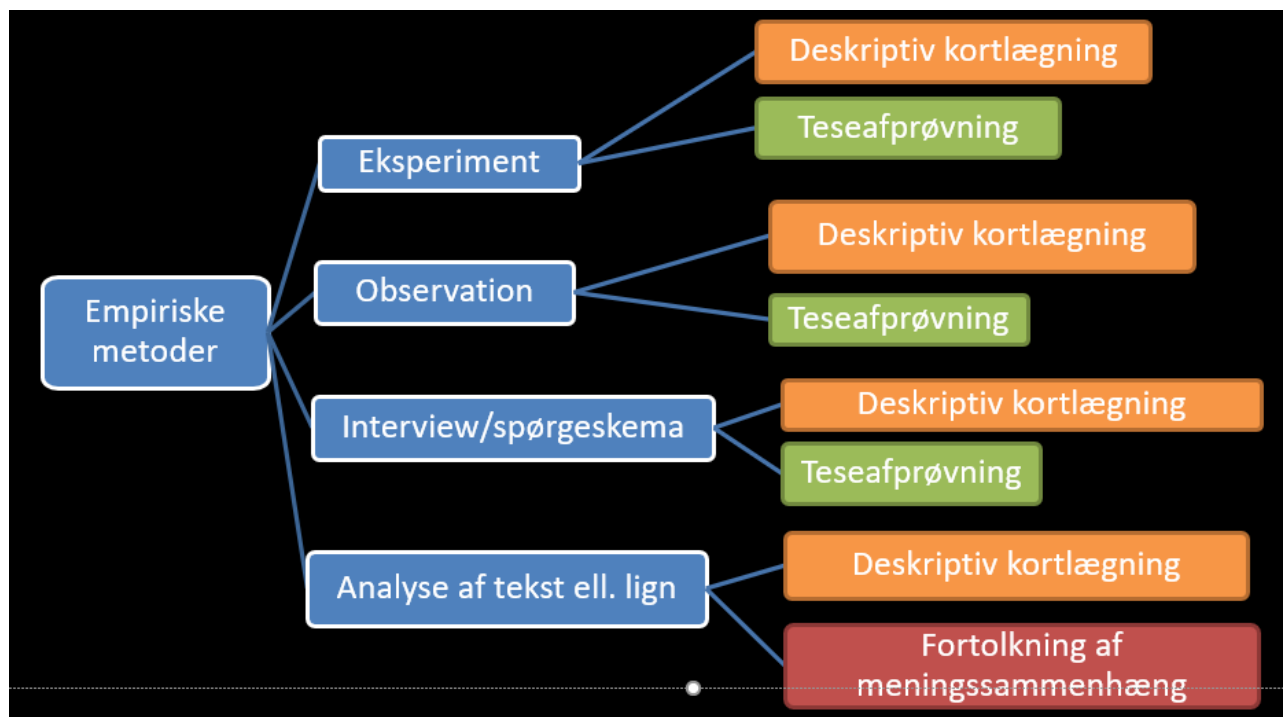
Empiriske metoder

Eksperiment

Deskriptiv kortlægning

Teseafprøvning

Observation

Deskriptiv kortlægning

Teseafprøvning

Interview/spørgeskema

Deskriptiv kortlægning

Teseafprøvning

Analyse af tekst ell. lign

Deskriptiv kortlægning

Fortolkning af meningssammenhæng